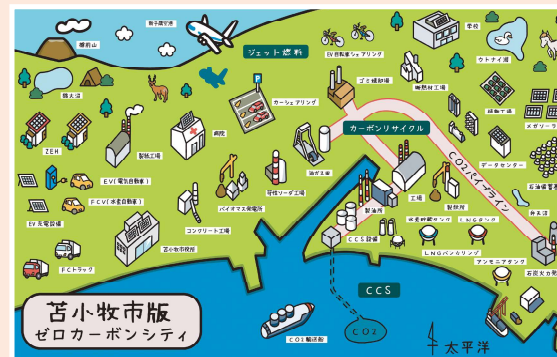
新千歳空港
樽前山
ジェット燃料
EV自転車シェアリング
ごみ焼却場
学校
ウトナイ湖
錦大沼
P
カーシェアリング
断熱材工場
メガソーラー
ZEH
病院
製紙工場
カーボンリサイクル
$CO_2$パイプライン
データセンター
EV（電気自動車）
FCV（水素自動車）
バイオマス発電所
苛性ソーダ工場
油分工場
石油備蓄
EV充電設備
コンクリート工場
製油所
工場
水素
FCトラック
苫小牧市役所
CCS設備
LNGバンカリング
アンモニアタンク
石炭火力
CCS
苫小牧市版
ゼロカーボンシティ
$CO_2$
$CO_2$輸送船
太平洋